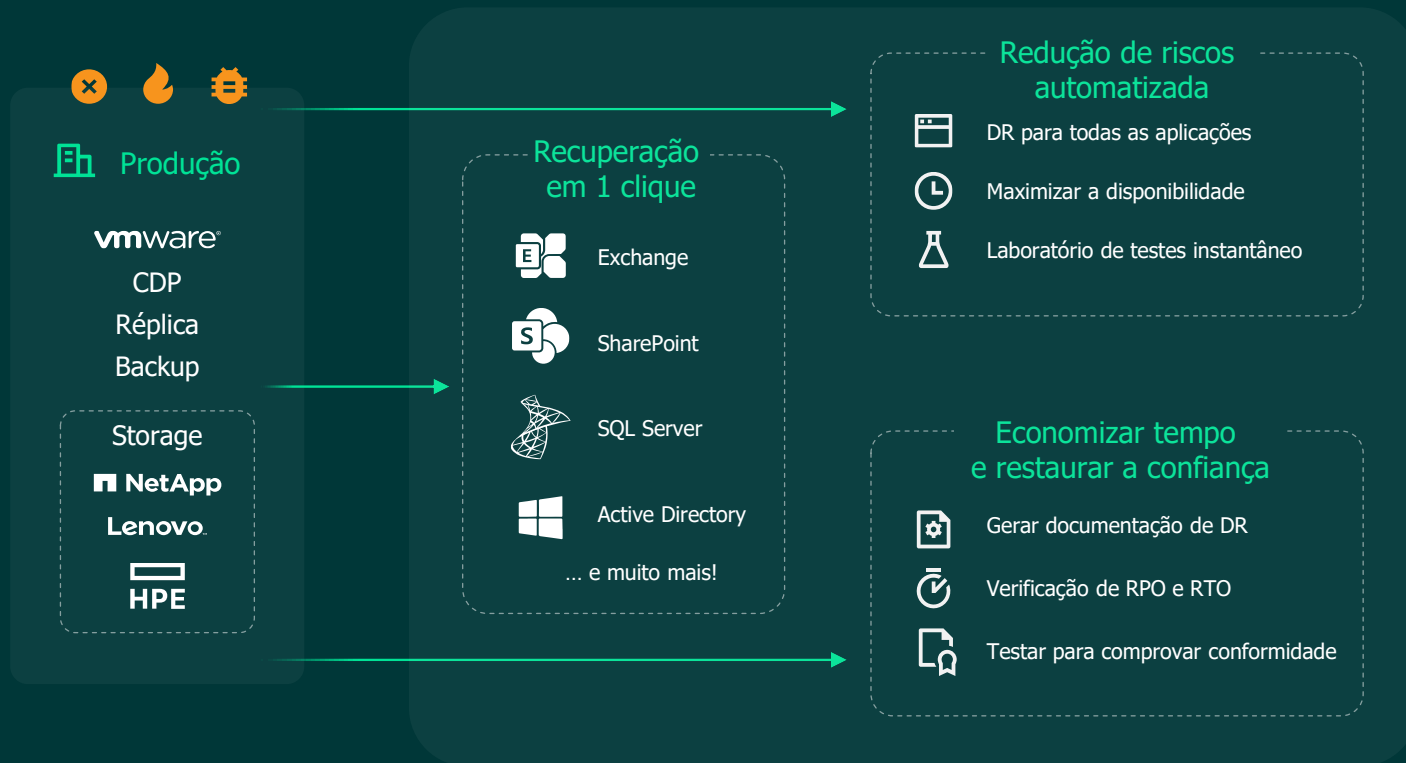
Produção

vmware

CDP

Réplica

Backup

Storage

NetApp

Lenovo

HPE

Recuperação em 1 clique

E

Exchange

S

SharePoint

SQL Server

Active Directory

... e muito mais!

Redução de riscos automatizada

DR para todas as aplicações

Maximizar a disponibilidade

Laboratório de testes instantâneo

Economizar tempo e restaurar a confiança

Gerar documentação de DR

Verificação de RPO e RTO

Testar para comprovar conformidade